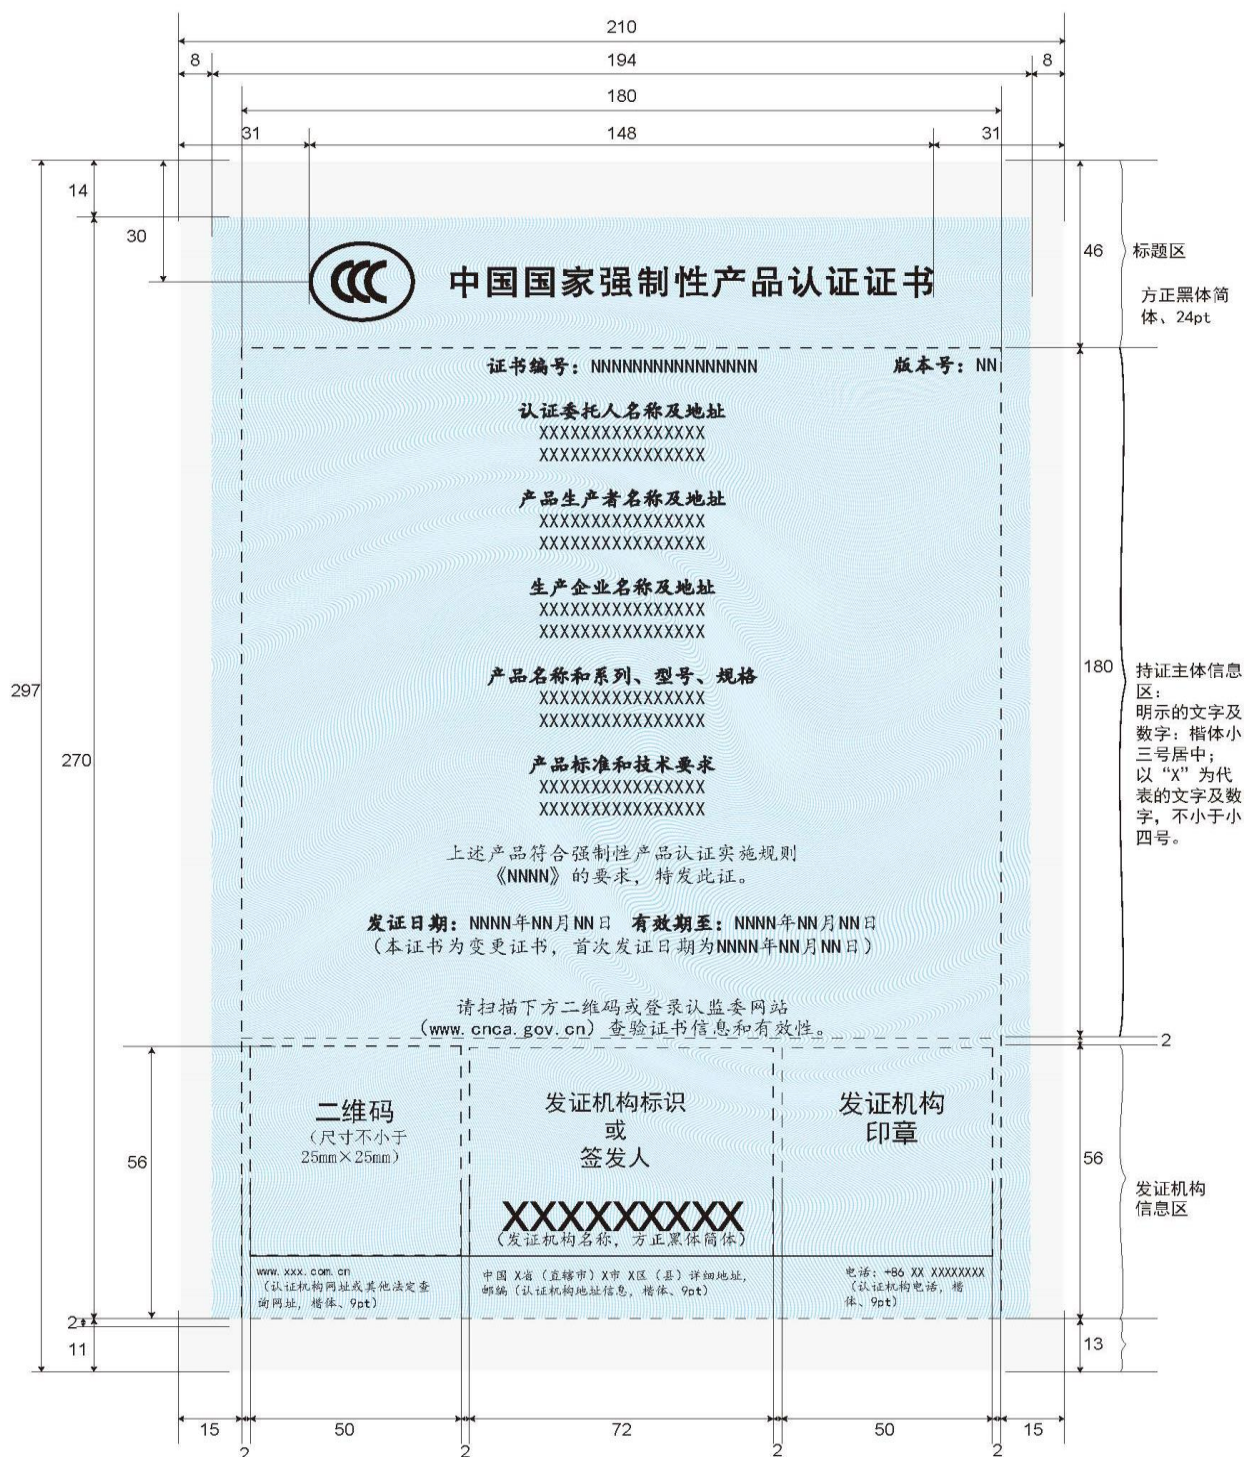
210
8
194
8
180
31
148
31
14
30
46
标题区
方正黑体简体、24pt

CCC
中国国家强制性产品认证证书

证书编号：NNNNNNNNNNNNNNNN　版本号：NN

认证委托人名称及地址
XXXXXXXXXXXXXXXX
XXXXXXXXXXXXXXXX

产品生产者名称及地址
XXXXXXXXXXXXXXXX
XXXXXXXXXXXXXXXX

生产企业名称及地址
XXXXXXXXXXXXXXXX
XXXXXXXXXXXXXXXX

产品名称和系列、型号、规格
XXXXXXXXXXXXXXXX
XXXXXXXXXXXXXXXX

产品标准和技术要求
XXXXXXXXXXXXXXXX
XXXXXXXXXXXXXXXX

上述产品符合强制性产品认证实施规则《NNNN》的要求，特发此证。

发证日期：NNNN年NN月NN日　有效期至：NNNN年NN月NN日
（本证书为变更证书，首次发证日期为NNNN年NN月NN日）

请扫描下方二维码或登录认监委网站（www.cnca.gov.cn）查验证书信息和有效性。

297
270
180
持证主体信息区：
明示的文字及数字：楷体小三号居中；
以“X”为代表的文字及数字，不小于小四号。
2

56
二维码
（尺寸不小于25mm×25mm）

发证机构标识
或
签发人

XXXXXXXXX
（发证机构名称，方正黑体简体）

发证机构
印章

56
发证机构信息区

www.xxx.com.cn
（认证机构网址或其他法定查询网址，楷体、9pt）

中国 X省（直辖市）X市 X区（县）详细地址，邮编（认证机构地址信息，楷体、9pt）

电话：+86 XX XXXXXXXX
（认证机构电话，楷体、9pt）

2
11
13

15
50
72
50
15
2
2
2
2